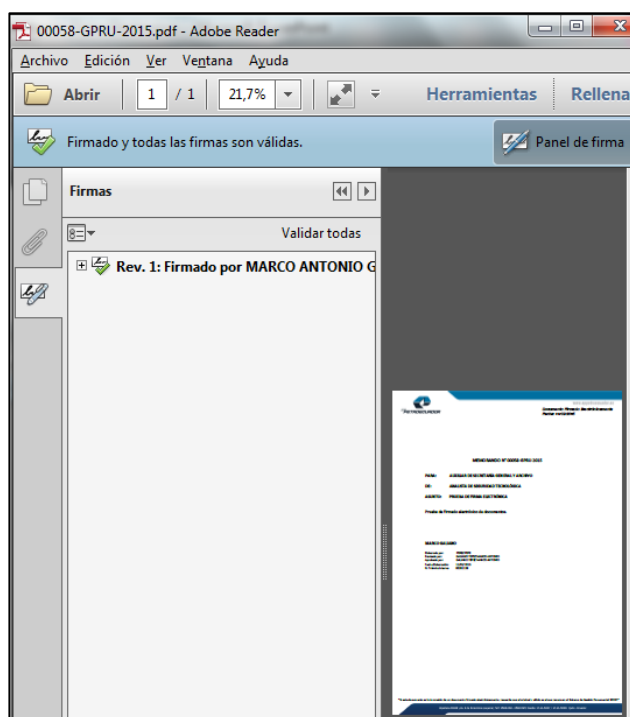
00058-GPRU-2015.pdf - Adobe Reader

Archivo Edición Ver Ventana Ayuda

Abrir 1 / 1 21,7% Herramientas Rellena

Firmado y todas las firmas son válidas.

Panel de firma

Firmas

Validar todas

Rev. 1: Firmado por MARCO ANTONIO G

PETROECUADOR

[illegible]